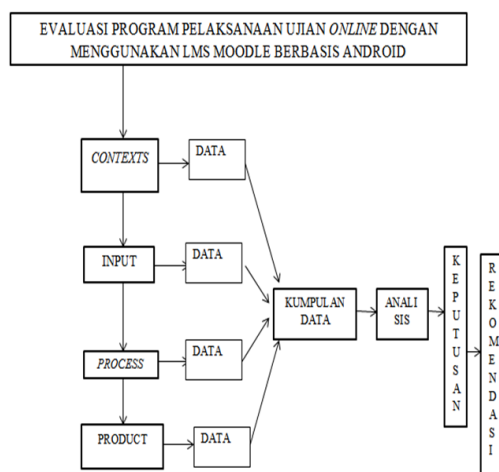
EVALUASI PROGRAM PELAKSANAAN UJIAN *ONLINE* DENGAN MENGGUNAKAN LMS MOODLE BERBASIS ANDROID

*CONTEXTS*

DATA

INPUT

DATA

*PROCESS*

DATA

PRODUCT

DATA

KUMPULAN DATA

ANALI SIS

K E P U T U S A N

R E K O M E N D A S I